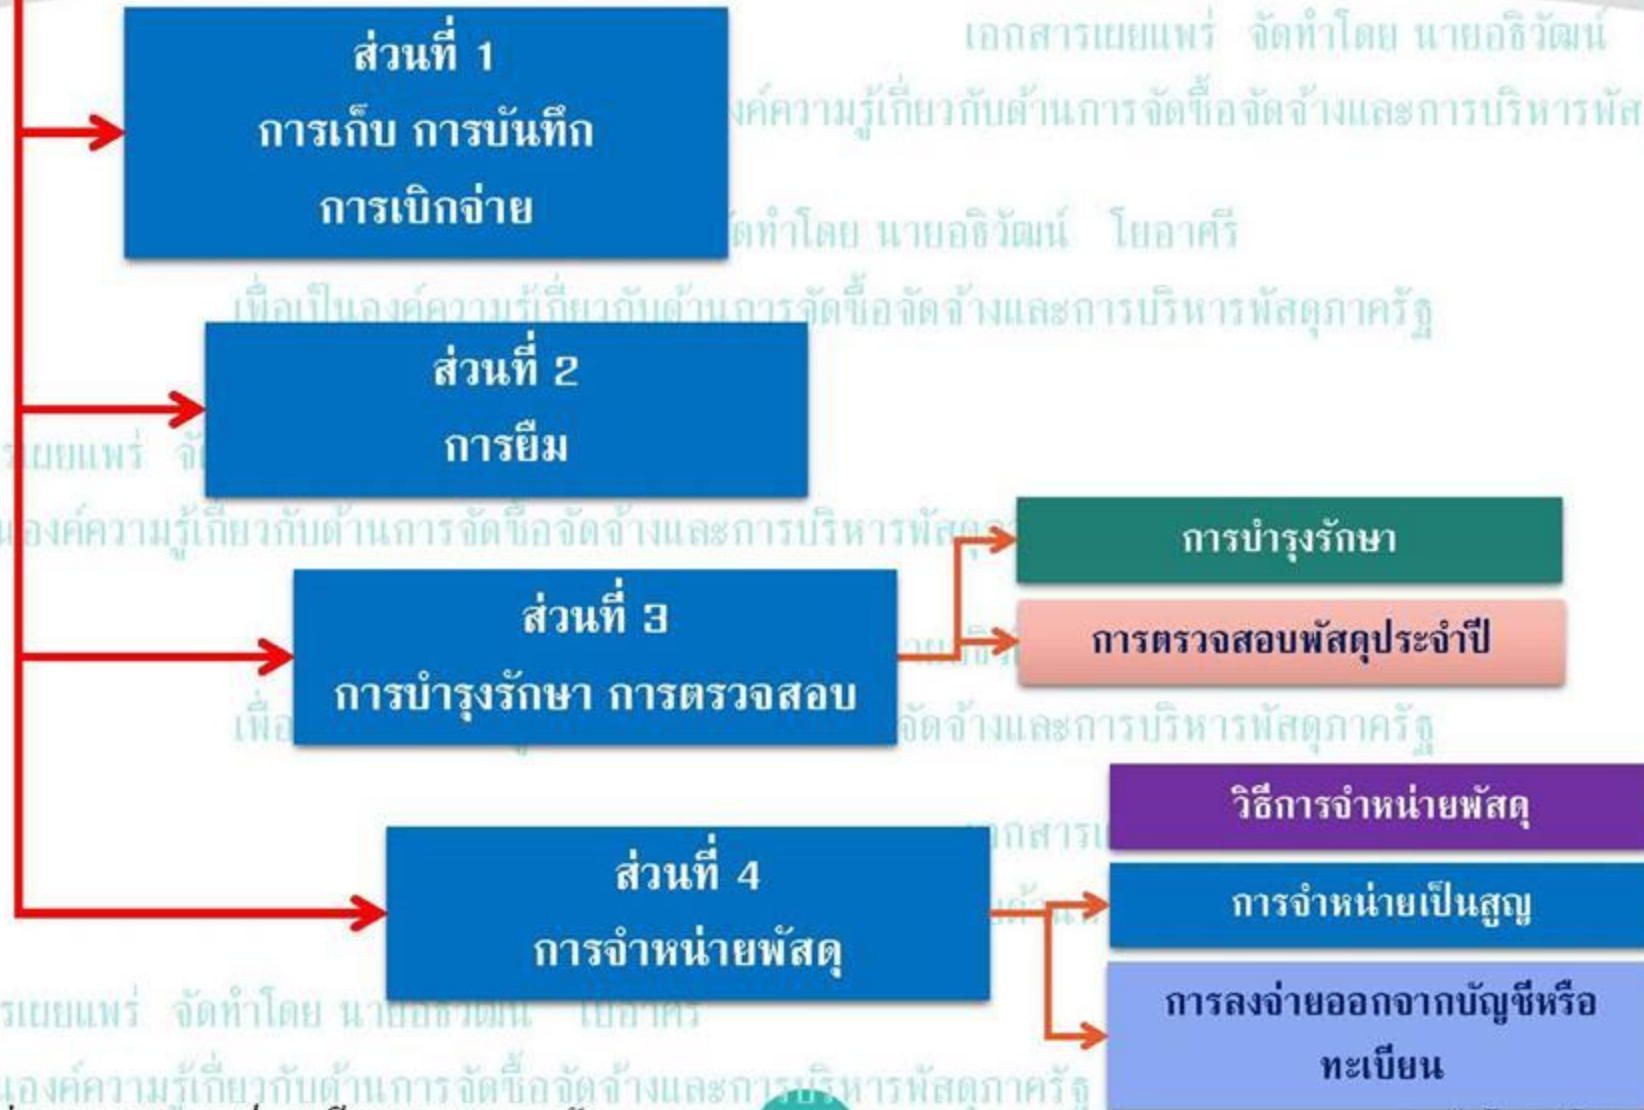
ส่วนที่ 1
การเก็บ การบันทึก
การเบิกจ่าย

เอกสารเผยแพร่ จัดทำโดย นายอธิวัฒน์
งค์ความรู้เกี่ยวกับด้านการจัดซื้อจัดจ้างและการบริหารพัส
ดทำโดย นายอธิวัฒน์ โยอาศรี
เพื่อเป็นองค์ความรู้เกี่ยวกับด้านการจัดซื้อจัดจ้างและการบริหารพัสดุภาครัฐ

ส่วนที่ 2
การยืม

รเผยแพร่ จั
นองค์ความรู้เกี่ยวกับด้านการจัดซื้อจัดจ้างและการบริหารพัสดุ

ส่วนที่ 3
การบำรุงรักษา การตรวจสอบ

การบำรุงรักษา
การตรวจสอบพัสดุประจำปี

เพื่อ
จัดจ้างและการบริหารพัสดุภาครัฐ

ส่วนที่ 4
การจำหน่ายพัสดุ

วิธีการจำหน่ายพัสดุ
การจำหน่ายเป็นสูญ
การลงจ่ายออกจากบัญชีหรือทะเบียน

เอกสาร
รเผยแพร่ จัดทำโดย นา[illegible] โยอาศรี
นองค์ความรู้เกี่ยวกับด้านการจัดซื้อจัดจ้างและการบริหารพัสดุภาครัฐ